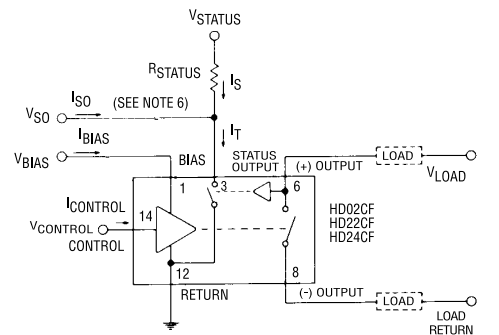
$V_{STATUS}$

$R_{STATUS}$

$I_S$

$I_{SO}$ (SEE NOTE 6)

$V_{SO}$

$I_T$

$I_{BIAS}$

$V_{BIAS}$

BIAS

STATUS OUTPUT

(+) OUTPUT

LOAD

$V_{LOAD}$

1

3

6

$I_{CONTROL}$

$V_{CONTROL}$

14

CONTROL

HD02CF
HD22CF
HD24CF

12

8

RETURN

(-) OUTPUT

LOAD

LOAD RETURN